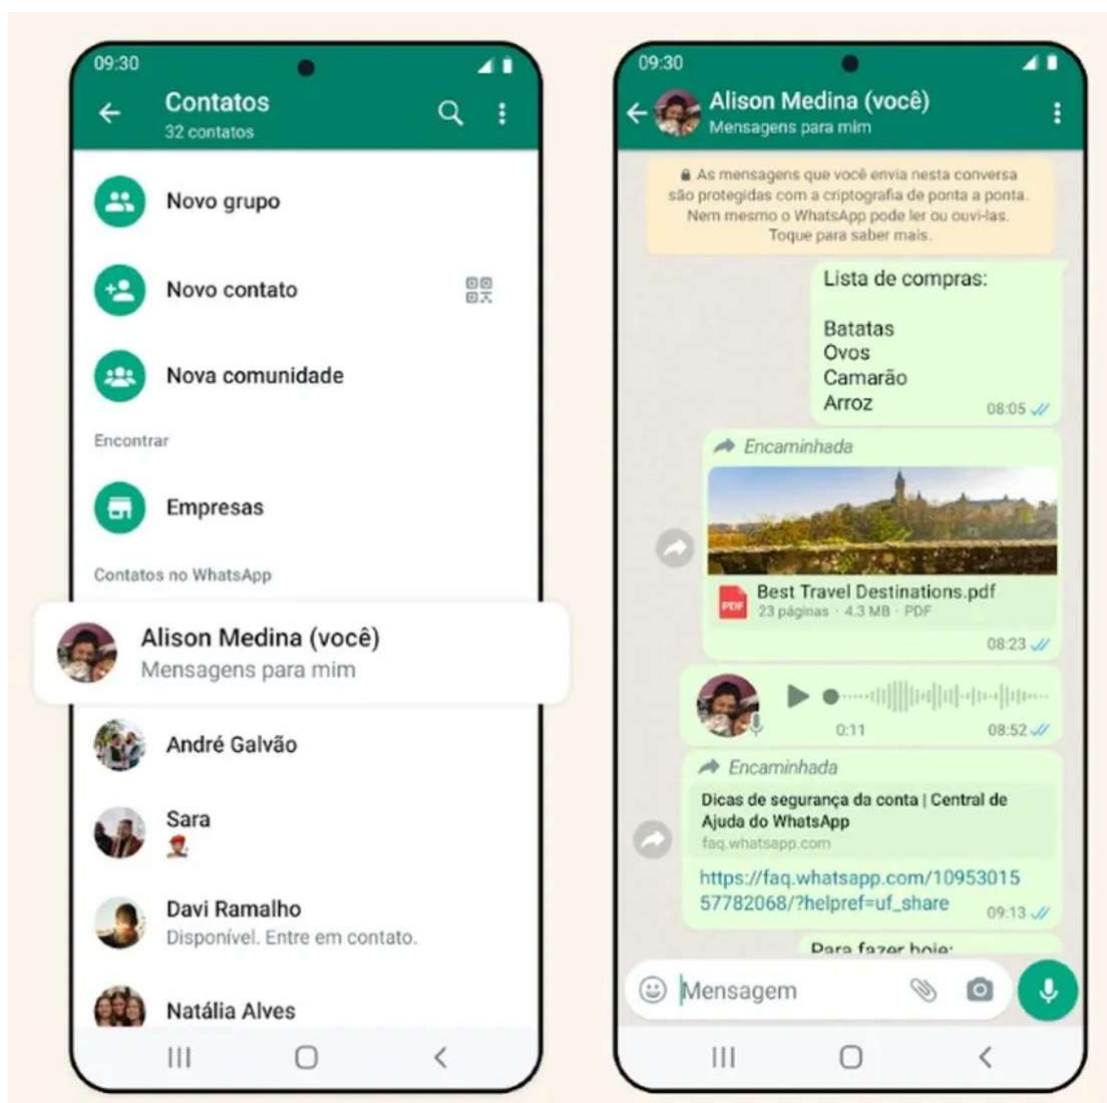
09:30

Contatos
32 contatos

Novo grupo

Novo contato

Nova comunidade

Encontrar

Empresas

Contatos no WhatsApp

Alison Medina (você)
Mensagens para mim

André Galvão

Sara

Davi Ramalho
Disponível. Entre em contato.

Natália Alves

09:30

Alison Medina (você)
Mensagens para mim

As mensagens que você envia nesta conversa são protegidas com a criptografia de ponta a ponta. Nem mesmo o WhatsApp pode ler ou ouvi-las. Toque para saber mais.

Lista de compras:

Batatas
Ovos
Camarão
Arroz
08:05

Encaminhada

Best Travel Destinations.pdf
23 páginas · 4.3 MB · PDF
08:23

0:11
08:52

Encaminhada

Dicas de segurança da conta | Central de Ajuda do WhatsApp
faq.whatsapp.com

https://faq.whatsapp.com/1095301557782068/?helpref=uf_share
09:13

Para fazer hoje:

Mensagem